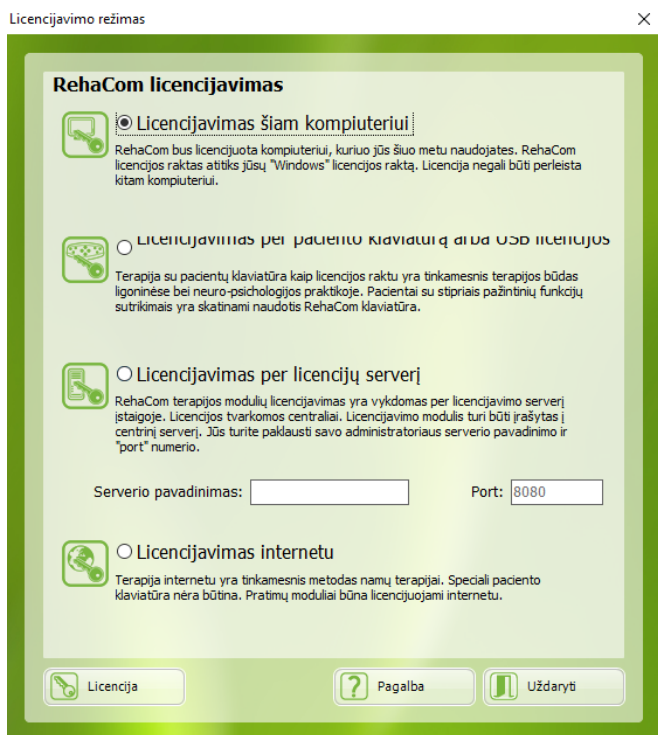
Licencijavimo režimas

RehaCom licencijavimas

Licencijavimas šiam kompiuteriui

RehaCom bus licencijuota kompiuteriui, kuriuo jūs šiuo metu naudojatės. RehaCom licencijos raktas atitiks jūsų "Windows" licencijos raktą. Licencija negali būti perleista kitam kompiuteriui.

Licencijavimas per paciento klaviatūrą arba USB licencijos

Terapija su pacientų klaviatūra kaip licencijos raktu yra tinkamesnis terapijos būdas ligoninėse bei neuro-psichologijos praktikoje. Pacientai su stipriais pažintinių funkcijų sutrikimais yra skatinami naudotis RehaCom klaviatūra.

Licencijavimas per licencijų serverį

RehaCom terapijos modulių licencijavimas yra vykdomas per licencijavimo serverį įstaigoje. Licencijos tvarkomos centraliai. Licencijavimo modulis turi būti įrašytas į centrinį serverį. Jūs turite paklausti savo administratoriaus serverio pavadinimo ir "port" numerio.

Serverio pavadinimas:

Port: 8080

Licencijavimas internetu

Terapija internetu yra tinkamesnis metodas namų terapijai. Speciali paciento klaviatūra nėra būtina. Pratimų moduliai būna licencijuojami internetu.

Licencija

Pagalba

Uždaryti